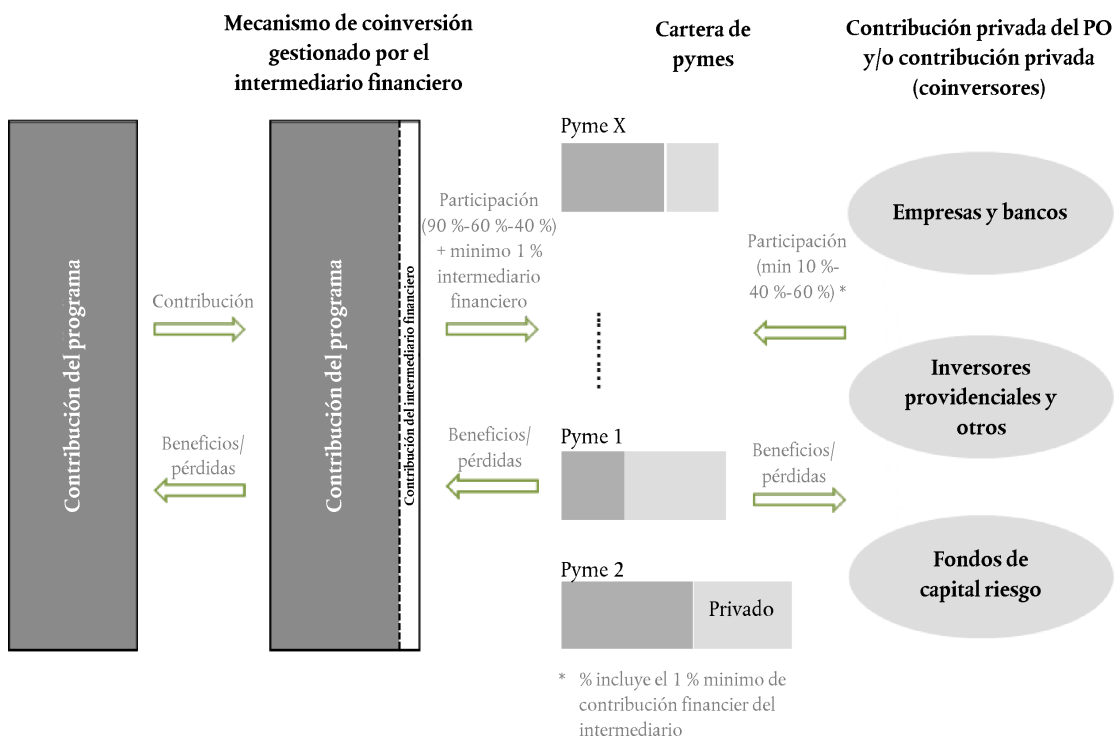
Mecanismo de coinversión gestionado por el intermediario financiero

Cartera de pymes

Contribución privada del PO y/o contribución privada (coinversores)

Contribución del programa

Contribución

Beneficios/ pérdidas

Contribución del programa

Contribución del intermediario financiero

Participación (90 %-60 %-40 %) + minimo 1 % intermediario financiero

Beneficios/ pérdidas

Pyme X

Pyme 1

Pyme 2

Privado

Participación (min 10 %-40 %-60 %) *

Beneficios/ pérdidas

Empresas y bancos

Inversores providenciales y otros

Fondos de capital riesgo

* % incluye el 1 % minimo de contribución financier del intermediario